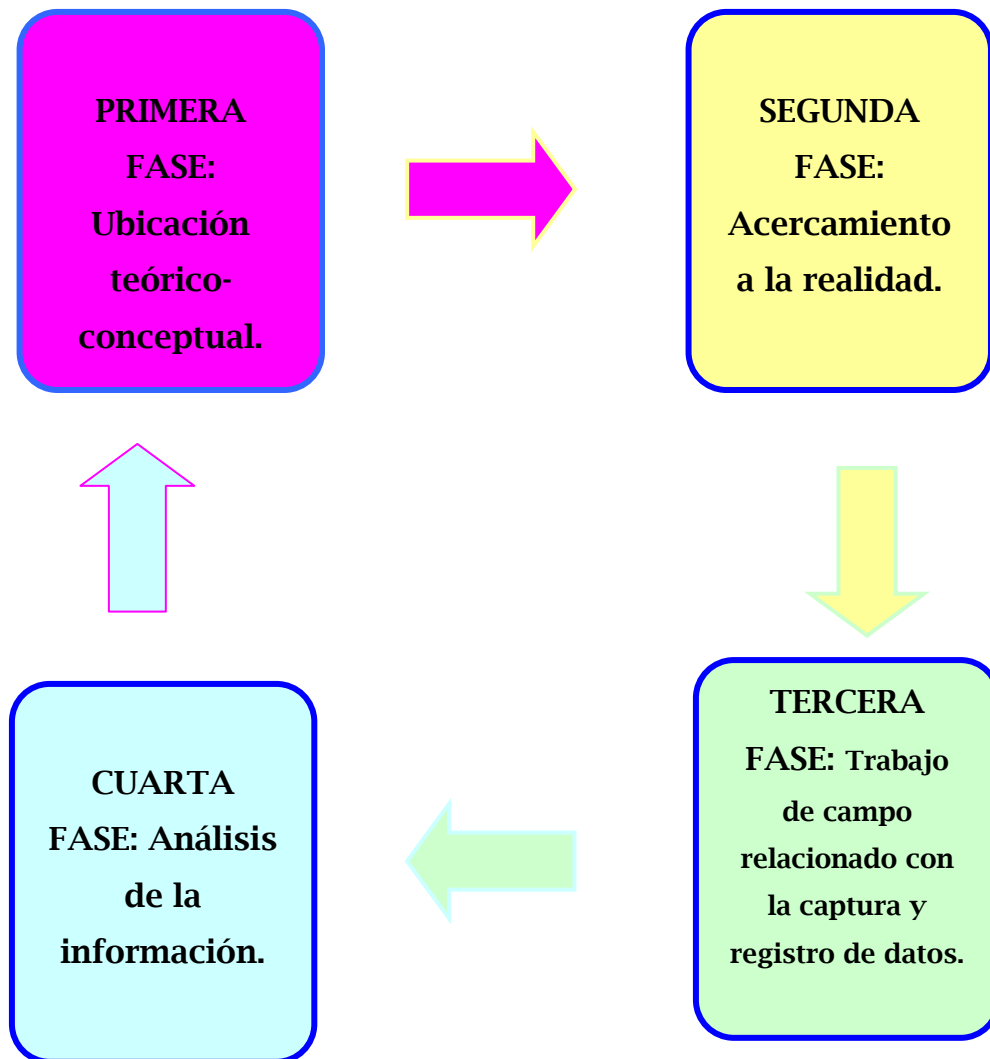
PRIMERA FASE: Ubicación teórico-conceptual.

SEGUNDA FASE: Acercamiento a la realidad.

TERCERA FASE: Trabajo de campo relacionado con la captura y registro de datos.

CUARTA FASE: Análisis de la información.